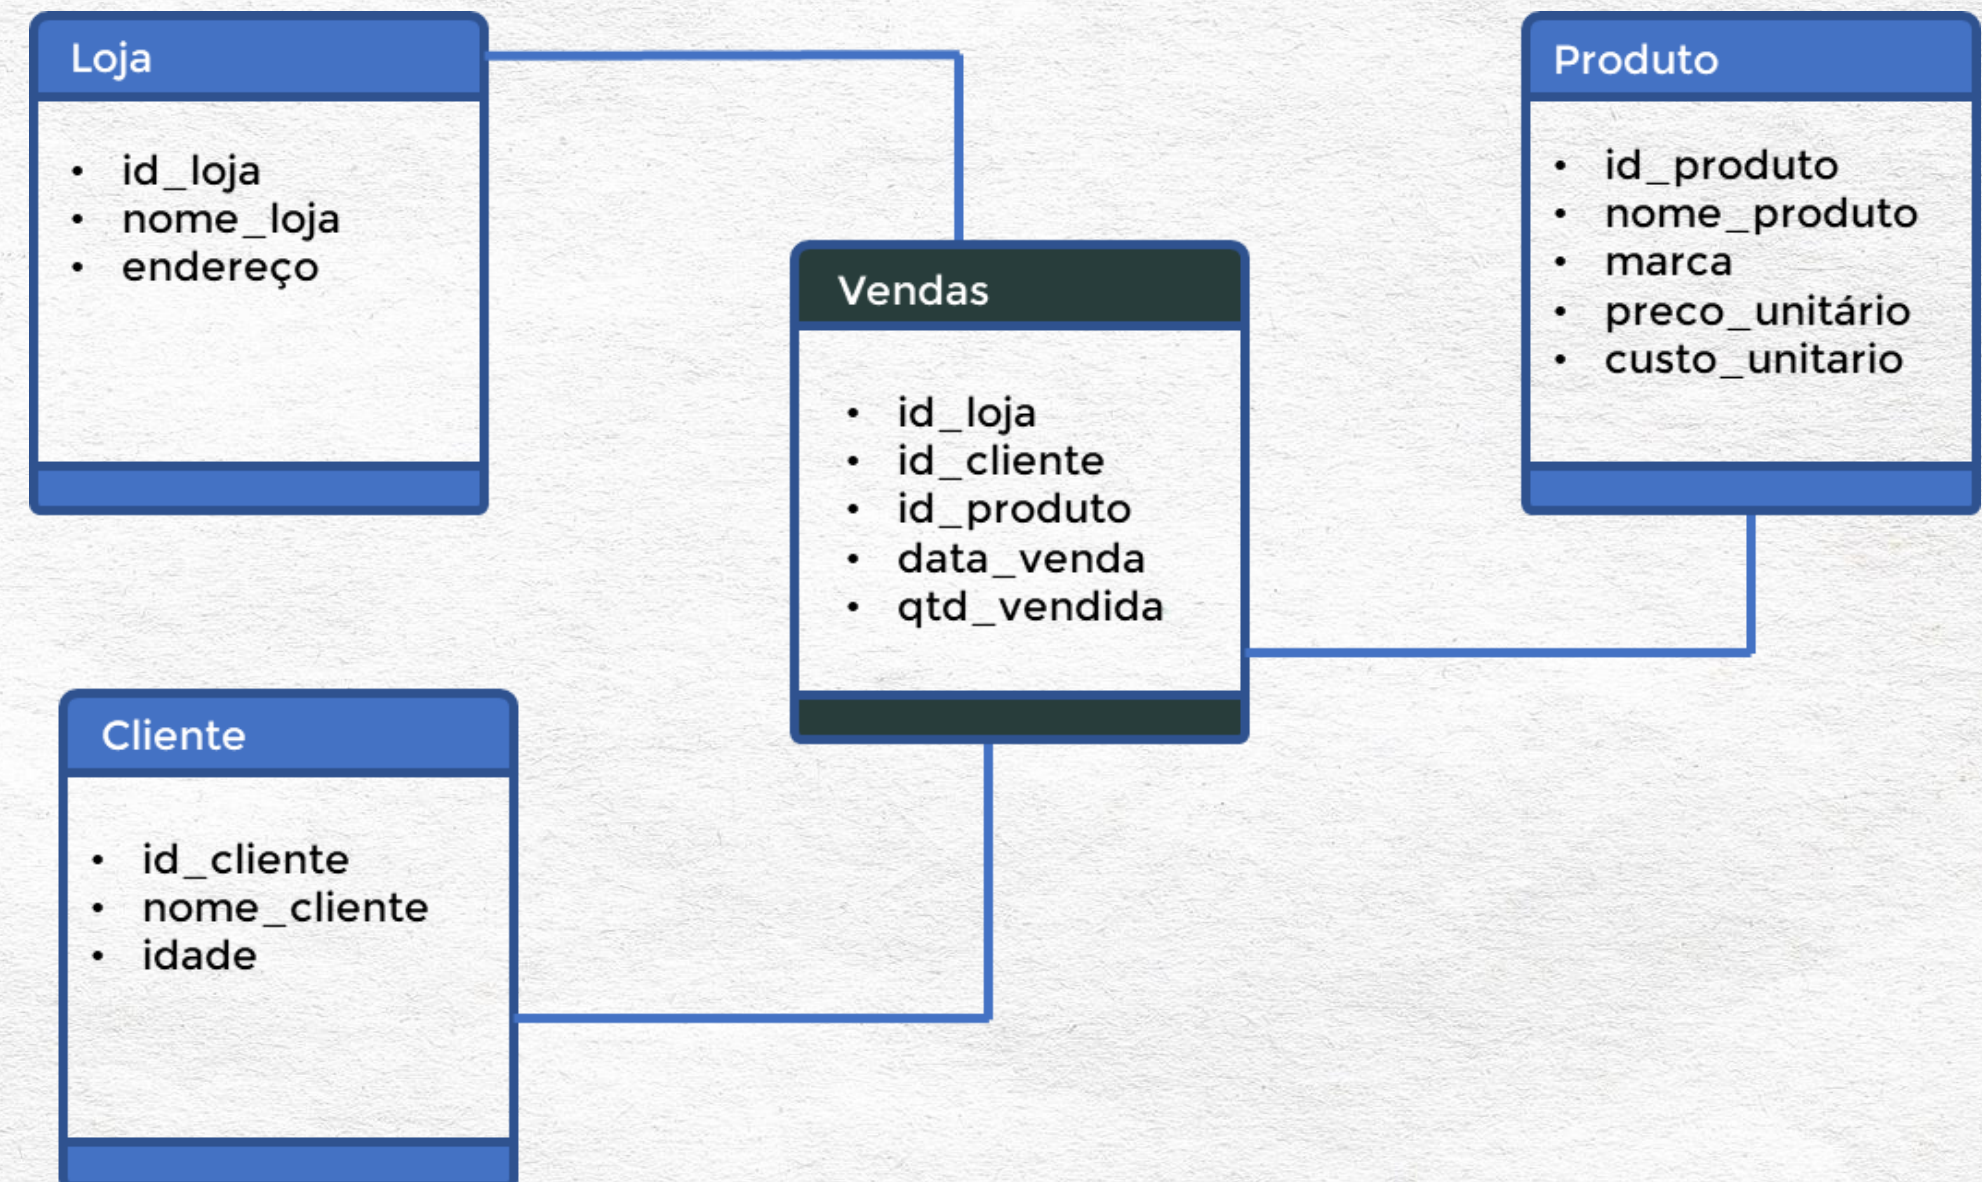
Loja

- id_loja
- nome_loja
- endereço

Produto

- id_produto
- nome_produto
- marca
- preco_unitário
- custo_unitario

Vendas

- id_loja
- id_cliente
- id_produto
- data_venda
- qtd_vendida

Cliente

- id_cliente
- nome_cliente
- idade